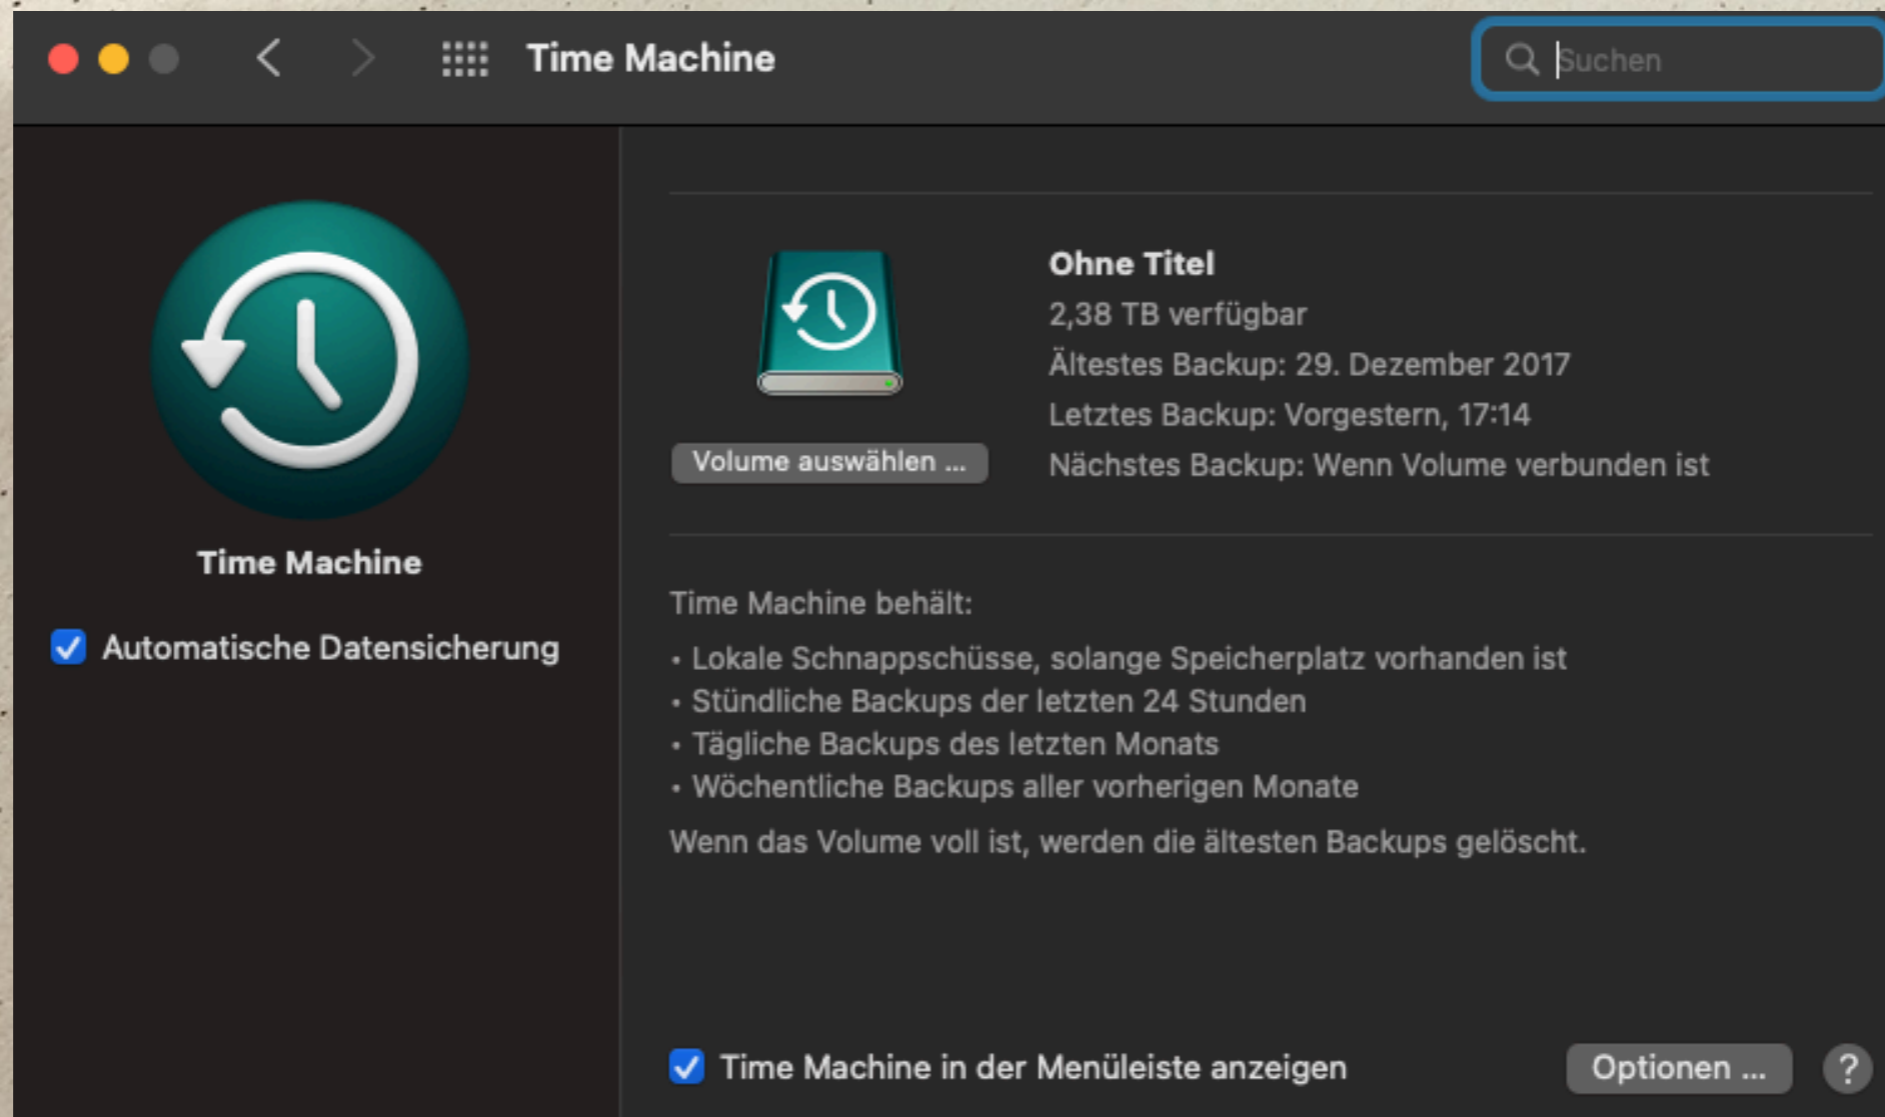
Time Machine

Suchen

Time Machine

Automatische Datensicherung

Volume auswählen ...

Ohne Titel
2,38 TB verfügbar
Ältestes Backup: 29. Dezember 2017
Letztes Backup: Vorgestern, 17:14
Nächstes Backup: Wenn Volume verbunden ist

Time Machine behält:
• Lokale Schnappschüsse, solange Speicherplatz vorhanden ist
• Stündliche Backups der letzten 24 Stunden
• Tägliche Backups des letzten Monats
• Wöchentliche Backups aller vorherigen Monate
Wenn das Volume voll ist, werden die ältesten Backups gelöscht.

Time Machine in der Menüleiste anzeigen

Optionen ...

?